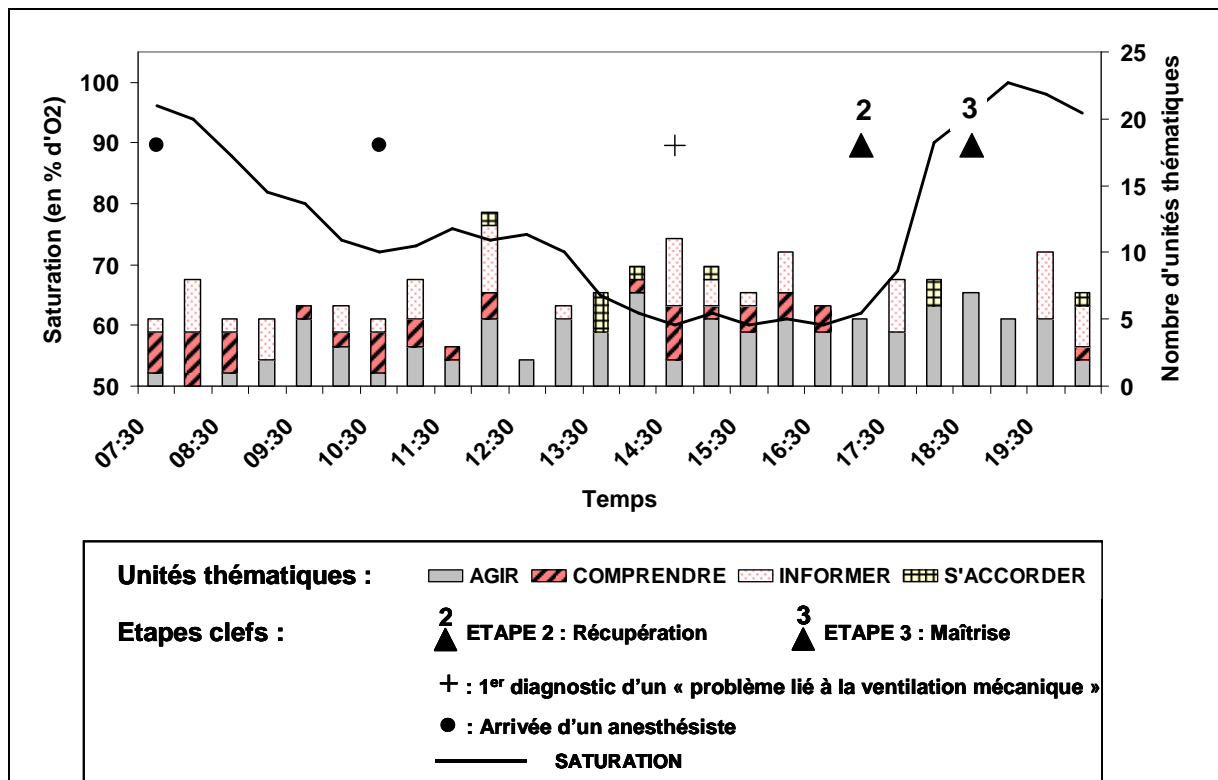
Saturation (en % d'O2)

100
90
80
70
60
50

25
20
15
10
5
0

Nombre d'unités thématiques

2
3

07:30
08:30
09:30
10:30
11:30
12:30
13:30
14:30
15:30
16:30
17:30
18:30
19:30

Temps

Unités thématiques : AGIR COMPRENDRE INFORMER S'ACCORDER

Etapes clefs : 2 ETAPE 2 : Récupération 3 ETAPE 3 : Maîtrise

+ : 1$^{er}$ diagnostic d'un « problème lié à la ventilation mécanique »

● : Arrivée d'un anesthésiste

SATURATION